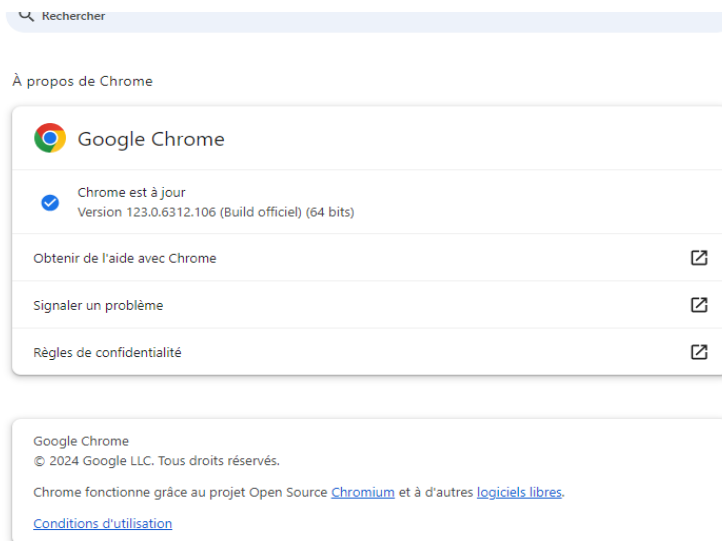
Rechercher

À propos de Chrome

Google Chrome

Chrome est à jour
Version 123.0.6312.106 (Build officiel) (64 bits)

Obtenir de l'aide avec Chrome

Signaler un problème

Règles de confidentialité

Google Chrome
© 2024 Google LLC. Tous droits réservés.

Chrome fonctionne grâce au projet Open Source Chromium et à d'autres logiciels libres.

Conditions d'utilisation